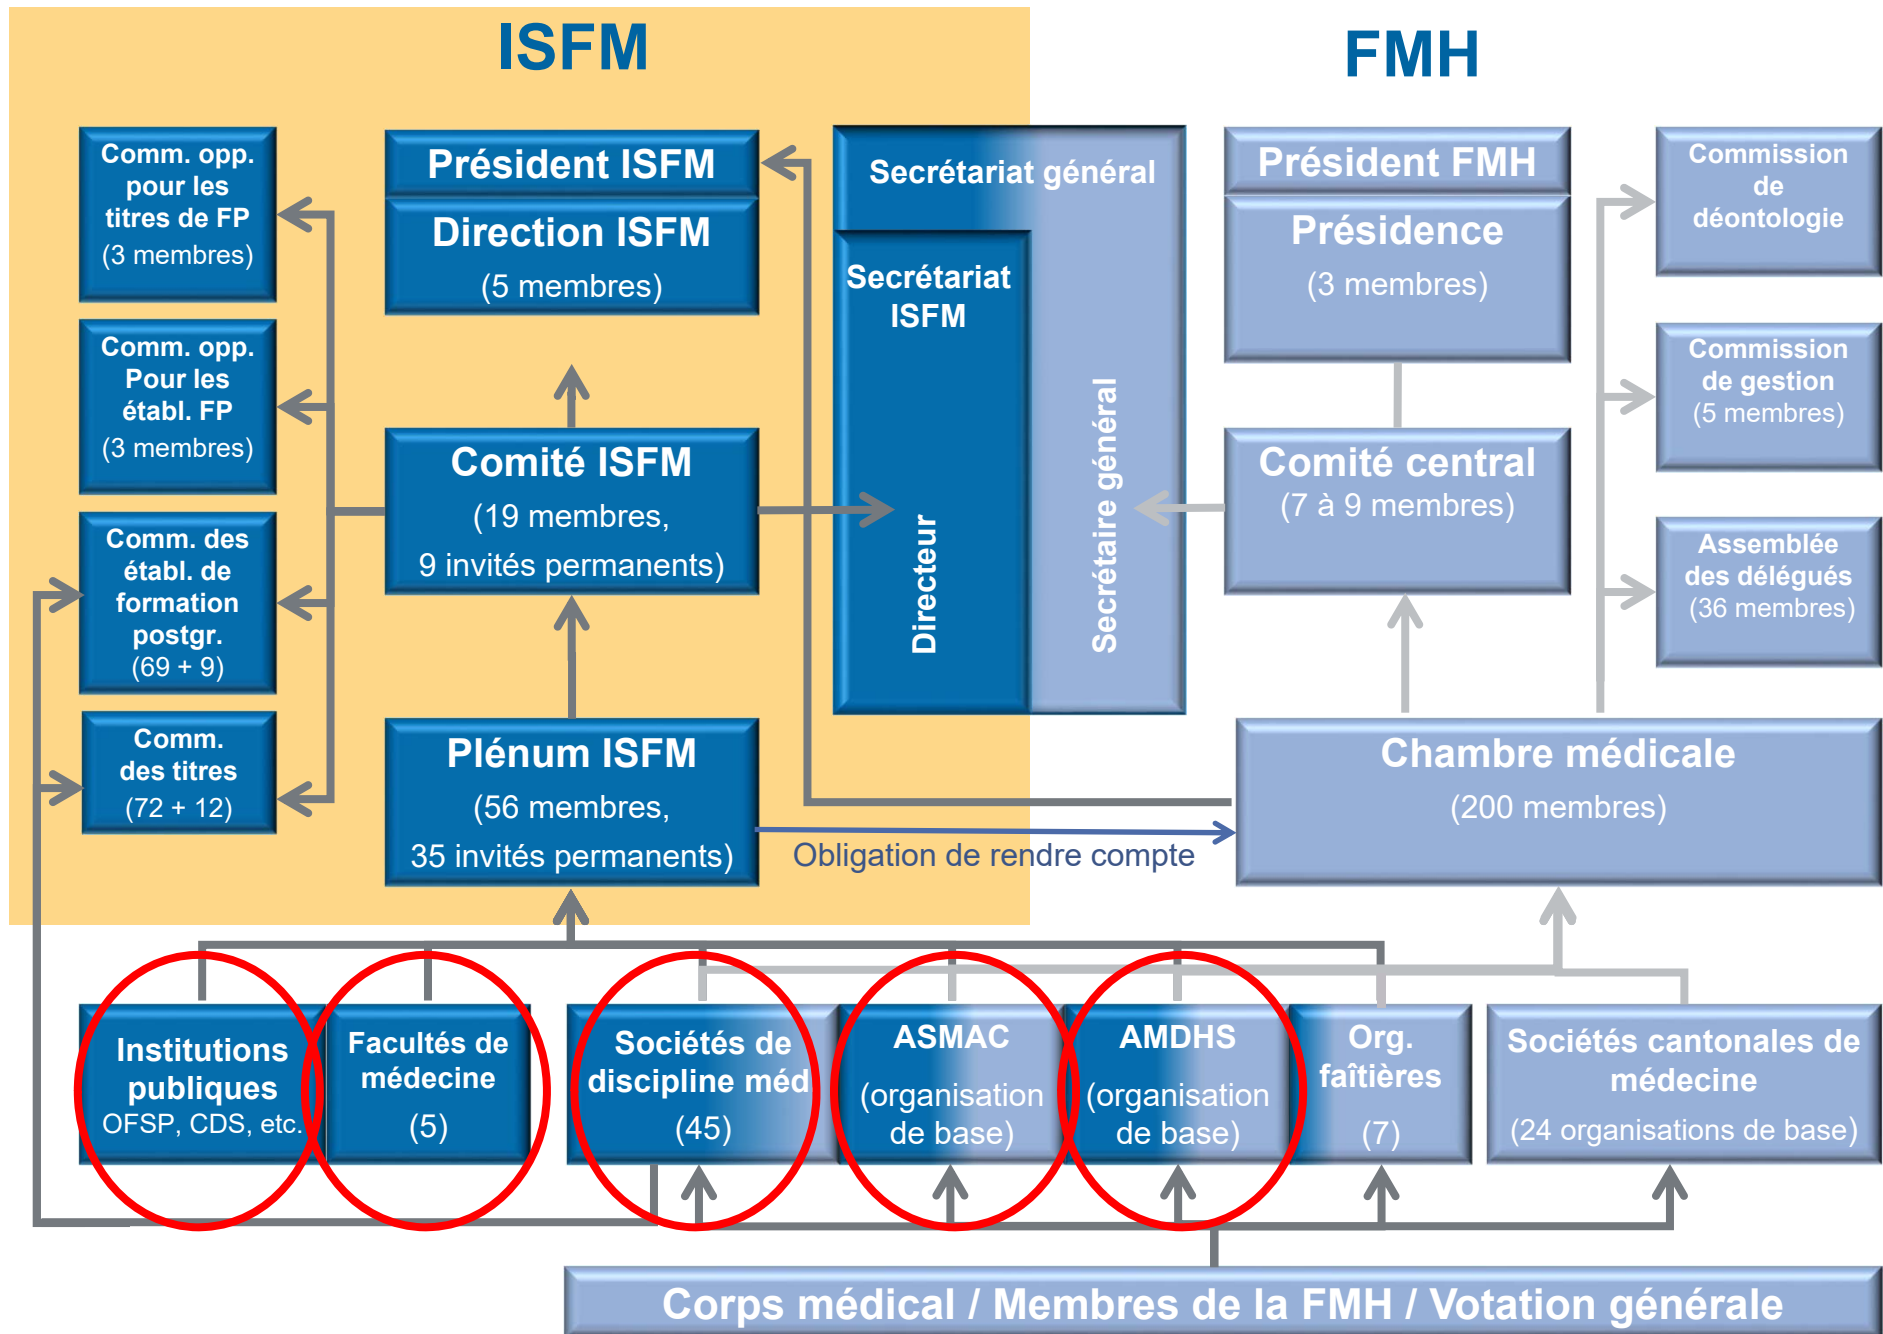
ISFM

FMH

Comm. opp. pour les titres de FP (3 membres)

Comm. opp. Pour les établ. FP (3 membres)

Comm. des établ. de formation postgr. (69 + 9)

Comm. des titres (72 + 12)

Président ISFM

Direction ISFM (5 membres)

Comité ISFM (19 membres, 9 invités permanents)

Plénum ISFM (56 membres, 35 invités permanents)

Secrétariat général

Secrétariat ISFM

Directeur

Secrétaire général

Président FMH

Présidence (3 membres)

Comité central (7 à 9 membres)

Commission de déontologie

Commission de gestion (5 membres)

Assemblée des délégués (36 membres)

Chambre médicale (200 membres)

Obligation de rendre compte

Institutions publiques OFSP, CDS, etc.

Facultés de médecine (5)

Sociétés de discipline méd (45)

ASMAC (organisation de base)

AMDHS (organisation de base)

Org. faîtières (7)

Sociétés cantonales de médecine (24 organisations de base)

Corps médical / Membres de la FMH / Votation générale